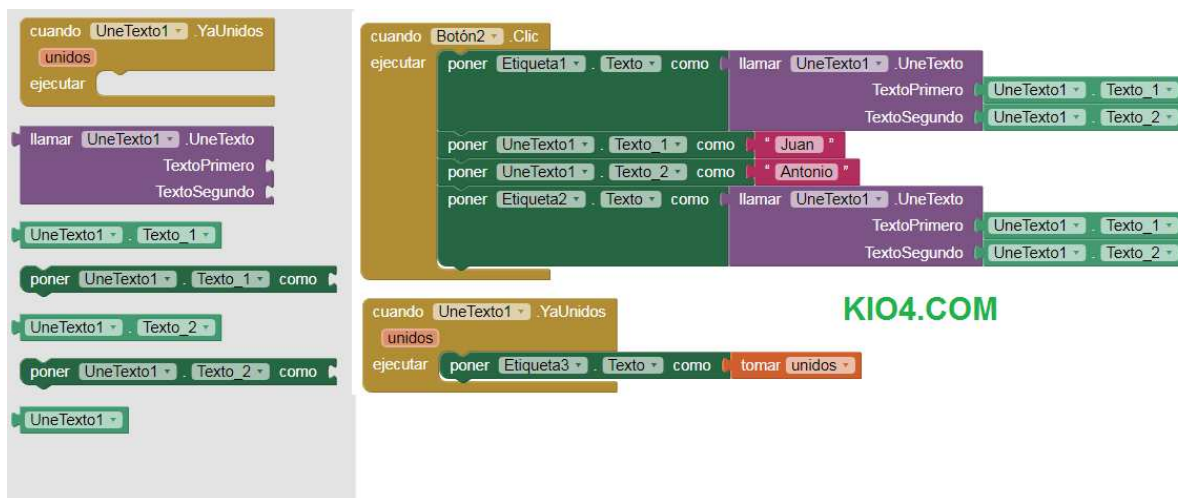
cuando UneTexto1 .YaUnidos
unidos
ejecutar

llamar UneTexto1 .UneTexto
TextoPrimero
TextoSegundo

UneTexto1 . Texto_1

poner UneTexto1 . Texto_1 como

UneTexto1 . Texto_2

poner UneTexto1 . Texto_2 como

UneTexto1

cuando Botón2 .Clic
ejecutar poner Etiqueta1 . Texto como llamar UneTexto1 .UneTexto
TextoPrimero UneTexto1 . Texto_1
TextoSegundo UneTexto1 . Texto_2
poner UneTexto1 . Texto_1 como " Juan "
poner UneTexto1 . Texto_2 como " Antonio "
poner Etiqueta2 . Texto como llamar UneTexto1 .UneTexto
TextoPrimero UneTexto1 . Texto_1
TextoSegundo UneTexto1 . Texto_2

cuando UneTexto1 .YaUnidos
unidos
ejecutar poner Etiqueta3 . Texto como tomar unidos

KIO4.COM